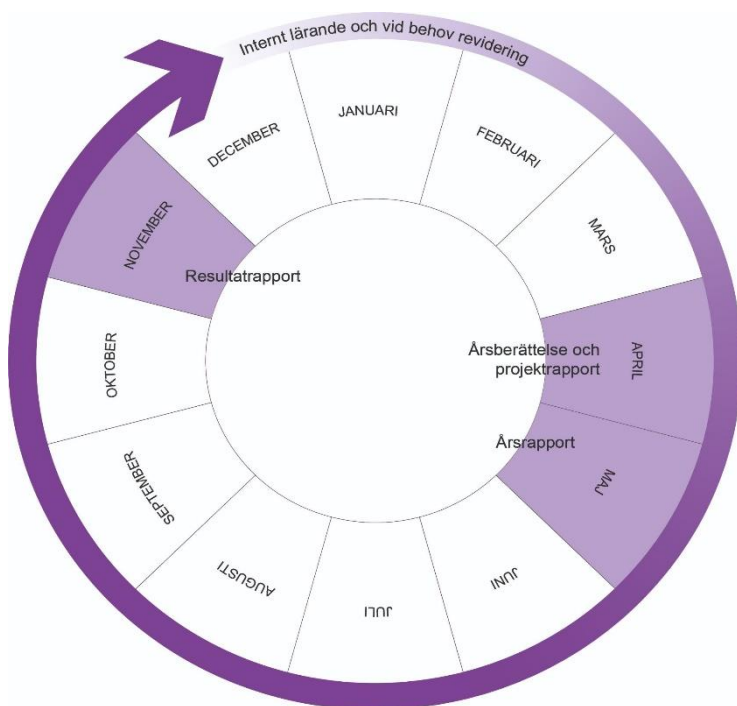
Internt lärande och vid behov revidering

JANUARI

FEBRUARI

MARS

APRIL

MAJ

JUNI

JULI

AUGUSTI

SEPTEMBER

OKTOBER

NOVEMBER

DECEMBER

Resultatrapport

Årsberättelse och projektrapport

Årsrapport